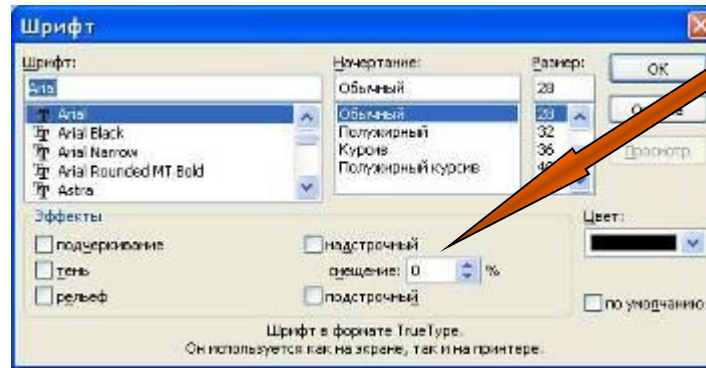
Шрифт

Шрифт:
Arial
Arial
Arial Black
Arial Narrow
Arial Rounded MT Bold
Astra

Начертание:
Обычный
Обычный
Полужирный
Курсив
Полужирный курсив

Размер:
28
28
32
36
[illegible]

OK
О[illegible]
Просмотр

Эффекты
подчеркивание
тень
рельеф
надстрочный
смещение: 0 %
подстрочный

Цвет:

по умолчанию

Шрифт в формате TrueType.
Он используется как на экране, так и на принтере.